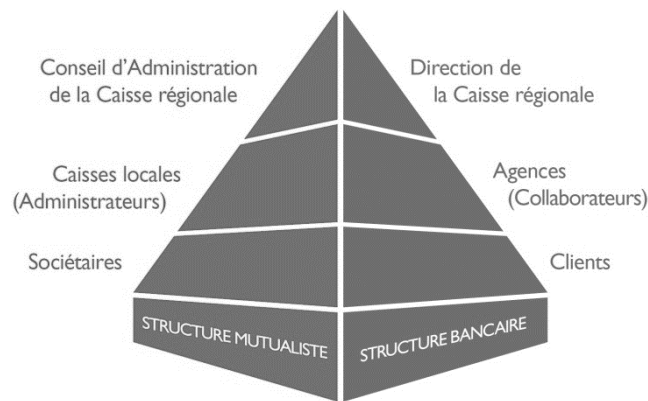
Conseil d'Administration de la Caisse régionale

Direction de la Caisse régionale

Caisses locales (Administrateurs)

Agences (Collaborateurs)

Sociétaires

Clients

STRUCTURE MUTUALISTE

STRUCTURE BANCAIRE